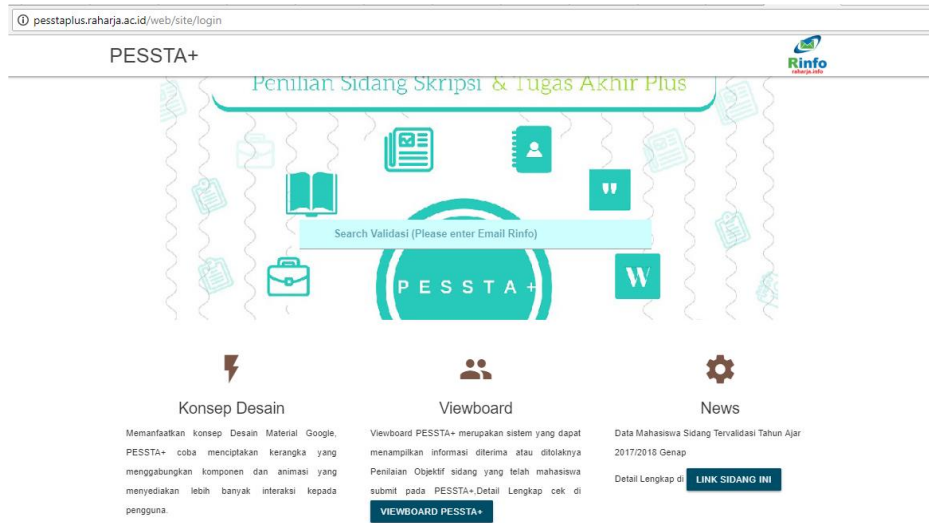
pesstaplus.raharja.ac.id/web/site/login

PESSTA+

Rinfo
raharja.info

Penilian Sidang Skripsi & Tugas Akhir Plus

Search Validasi (Please enter Email Rinfo)

PESSTA+

W

Konsep Desain

Memanfaatkan konsep Desain Material Google, PESSTA+ coba menciptakan kerangka yang menggabungkan komponen dan animasi yang menyediakan lebih banyak interaksi kepada pengguna.

Viewboard

Viewboard PESSTA+ merupakan sistem yang dapat menampilkan informasi diterima atau ditolaknya Penilaian Objektif sidang yang telah mahasiswa submit pada PESSTA+.Detail Lengkap cek di

VIEWBOARD PESSTA+

News

Data Mahasiswa Sidang Tervalidasi Tahun Ajar 2017/2018 Genap

Detail Lengkap di LINK SIDANG INI